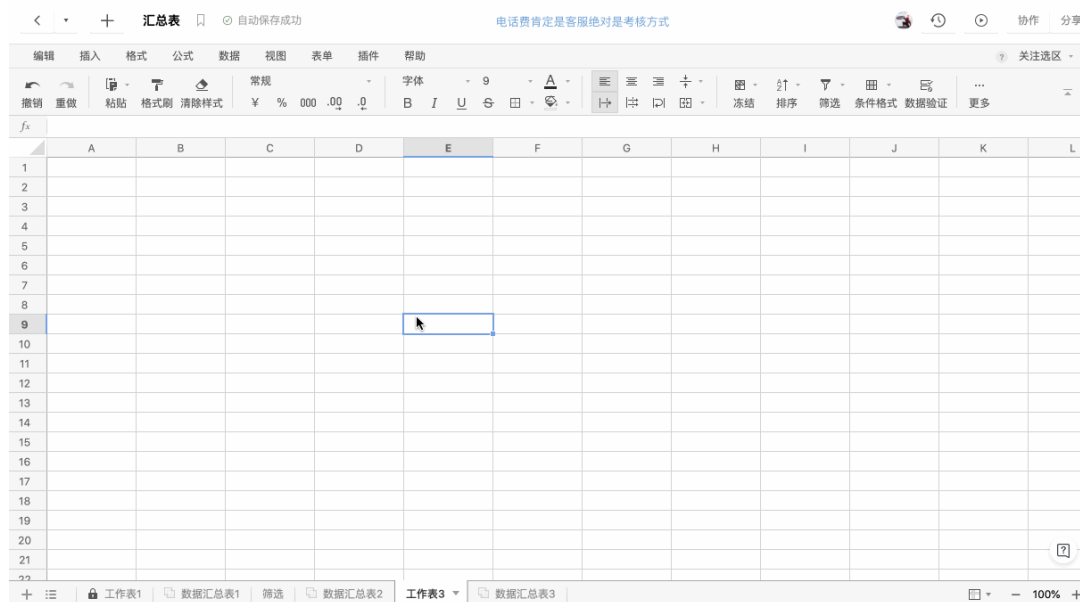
汇总表 自动保存成功 电话费肯定是客服绝对是考核方式 协作 分享

编辑 插入 格式 公式 数据 视图 表单 插件 帮助 关注选区

撤销 重做 粘贴 格式刷 清除样式 常规 ¥ % 000 .00 .0 字体 9 B I U S A 冻结 排序 筛选 条件格式 数据验证 更多

fx

| | A | B | C | D | E | F | G | H | I | J | K | L |
|---|---|---|---|---|---|---|---|---|---|---|---|---|
| 1 | | | | | | | | | | | | |
| 2 | | | | | | | | | | | | |
| 3 | | | | | | | | | | | | |
| 4 | | | | | | | | | | | | |
| 5 | | | | | | | | | | | | |
| 6 | | | | | | | | | | | | |
| 7 | | | | | | | | | | | | |
| 8 | | | | | | | | | | | | |
| 9 | | | | | | | | | | | | |
| 10 | | | | | | | | | | | | |
| 11 | | | | | | | | | | | | |
| 12 | | | | | | | | | | | | |
| 13 | | | | | | | | | | | | |
| 14 | | | | | | | | | | | | |
| 15 | | | | | | | | | | | | |
| 16 | | | | | | | | | | | | |
| 17 | | | | | | | | | | | | |
| 18 | | | | | | | | | | | | |
| 19 | | | | | | | | | | | | |
| 20 | | | | | | | | | | | | |
| 21 | | | | | | | | | | | | |

工作表1 数据汇总表1 筛选 数据汇总表2 工作表3 数据汇总表3 100%